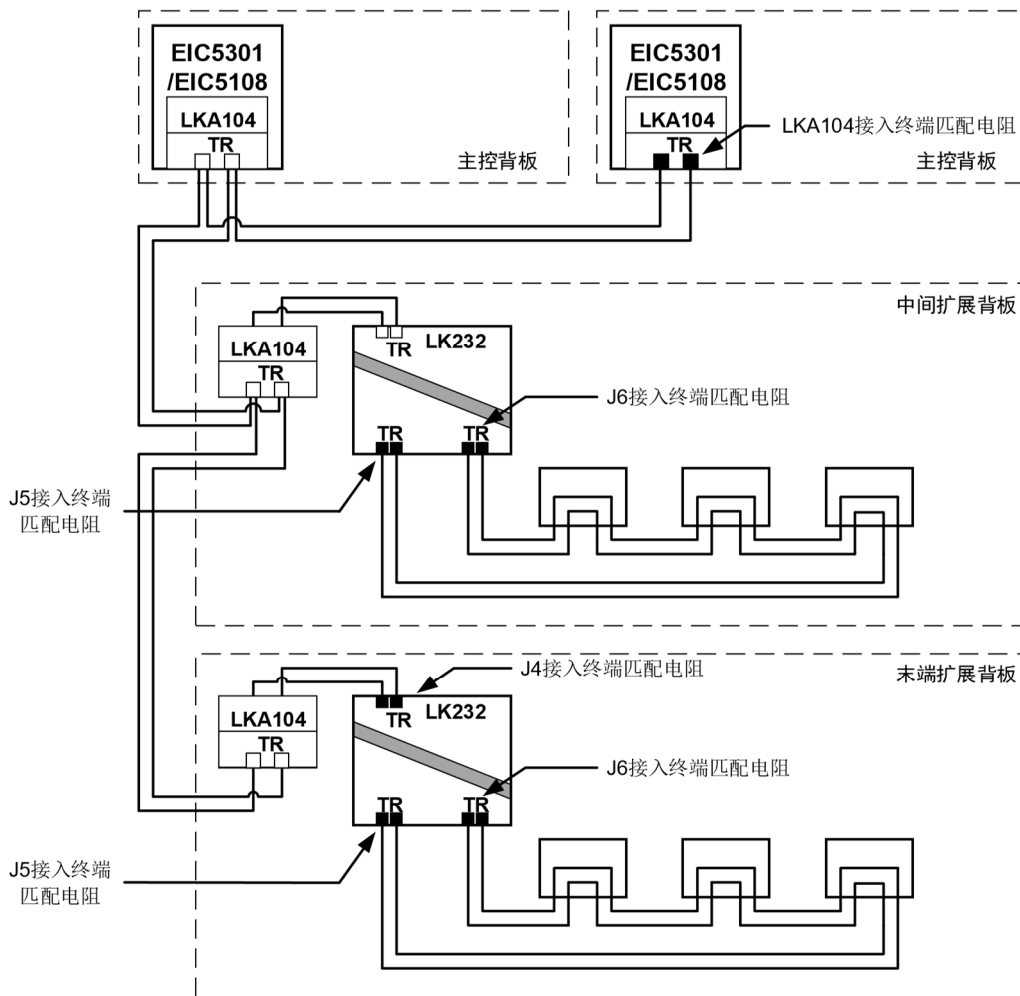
EIC5301
/EIC5108
LKA104
TR
主控背板

EIC5301
/EIC5108
LKA104
TR
LKA104接入终端匹配电阻
主控背板

中间扩展背板
LKA104
TR
TR
LK232
J6接入终端匹配电阻
TR
TR
J5接入终端匹配电阻

末端扩展背板
J4接入终端匹配电阻
LKA104
TR
TR
LK232
J6接入终端匹配电阻
TR
TR
J5接入终端匹配电阻